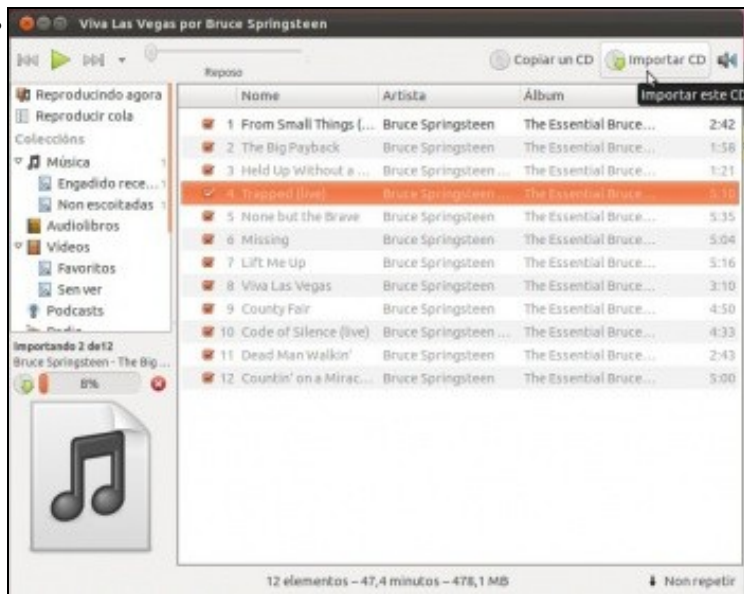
Viva Las Vegas por Bruce Springsteen

Reposo

Copiar un CD
Importar CD
Importar este CD

Reproducindo agora
Reproducir cola
Coleccións
Música
Engadido rece...
Non escoitadas
Audiolibros
Vídeos
Favoritos
Sen ver
Podcasts

Importando 2 de12
Bruce Springsteen - The Big ...
8%

| | Nome | Artista | Álbum | |
|---|---|---|---|---|
| 1 | From Small Things (... | Bruce Springsteen | The Essential Bruce... | 2:42 |
| 2 | The Big Payback | Bruce Springsteen | The Essential Bruce... | 1:58 |
| 3 | Held Up Without a ... | Bruce Springsteen ... | The Essential Bruce... | 1:21 |
| 4 | Trapped (live) | Bruce Springsteen ... | The Essential Bruce... | 5:10 |
| 5 | None but the Brave | Bruce Springsteen | The Essential Bruce... | 5:35 |
| 6 | Missing | Bruce Springsteen | The Essential Bruce... | 5:04 |
| 7 | Lift Me Up | Bruce Springsteen | The Essential Bruce... | 5:16 |
| 8 | Viva Las Vegas | Bruce Springsteen | The Essential Bruce... | 3:10 |
| 9 | County Fair | Bruce Springsteen | The Essential Bruce... | 4:50 |
| 10 | Code of Silence (live) | Bruce Springsteen ... | The Essential Bruce... | 4:33 |
| 11 | Dead Man Walkin' | Bruce Springsteen | The Essential Bruce... | 2:43 |
| 12 | Countin' on a Mirac... | Bruce Springsteen | The Essential Bruce... | 5:00 |

12 elementos – 47,4 minutos – 478,1 MB
Non repetir